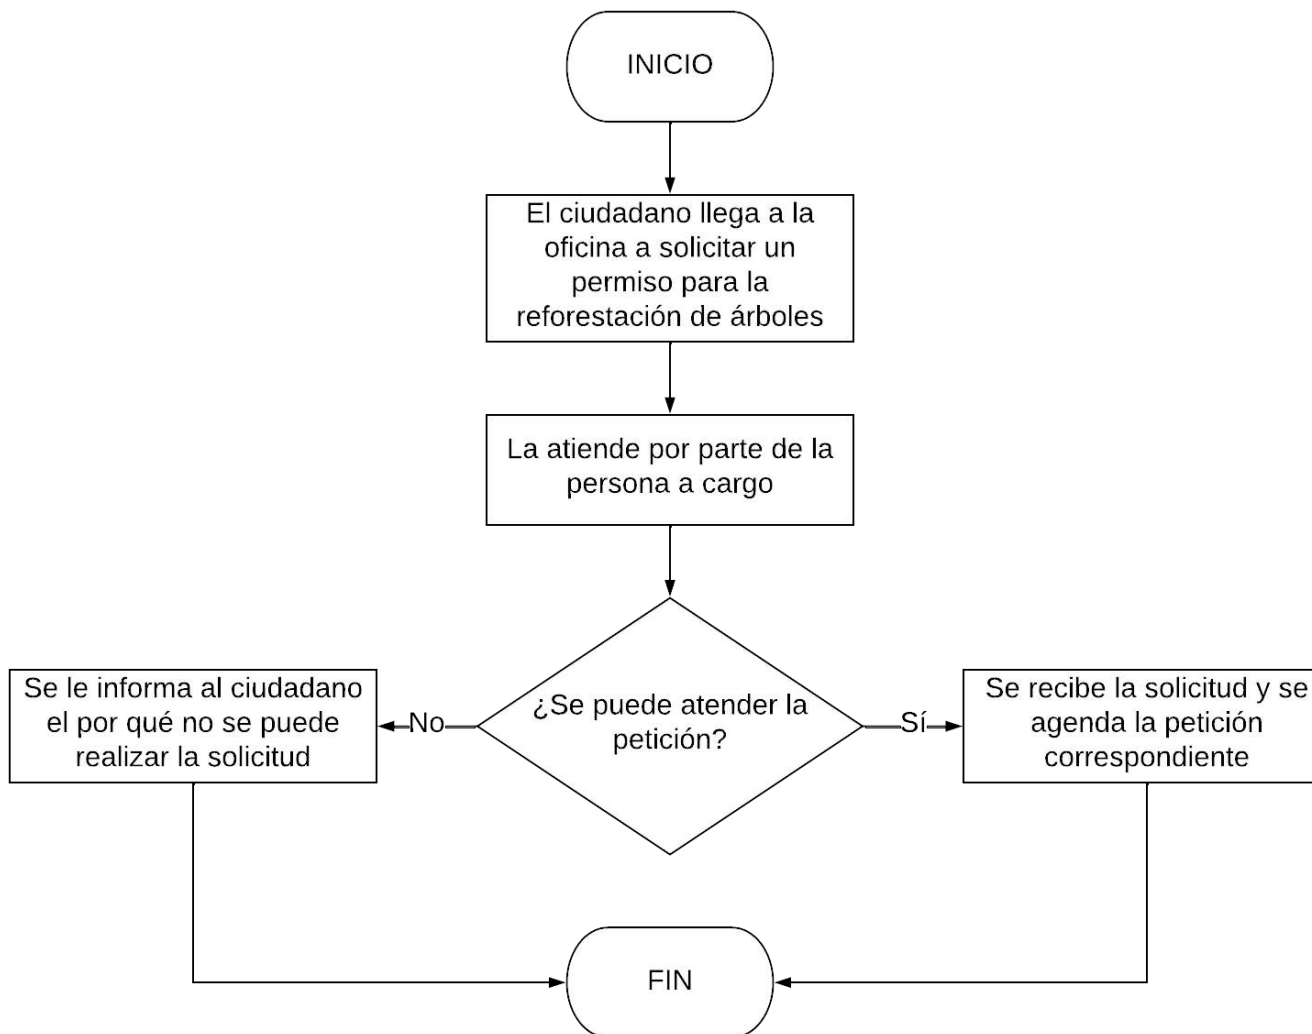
INICIO

El ciudadano llega a la oficina a solicitar un permiso para la reforestación de árboles

La atiende por parte de la persona a cargo

¿Se puede atender la petición?

No

Se le informa al ciudadano el por qué no se puede realizar la solicitud

Sí

Se recibe la solicitud y se agenda la petición correspondiente

FIN